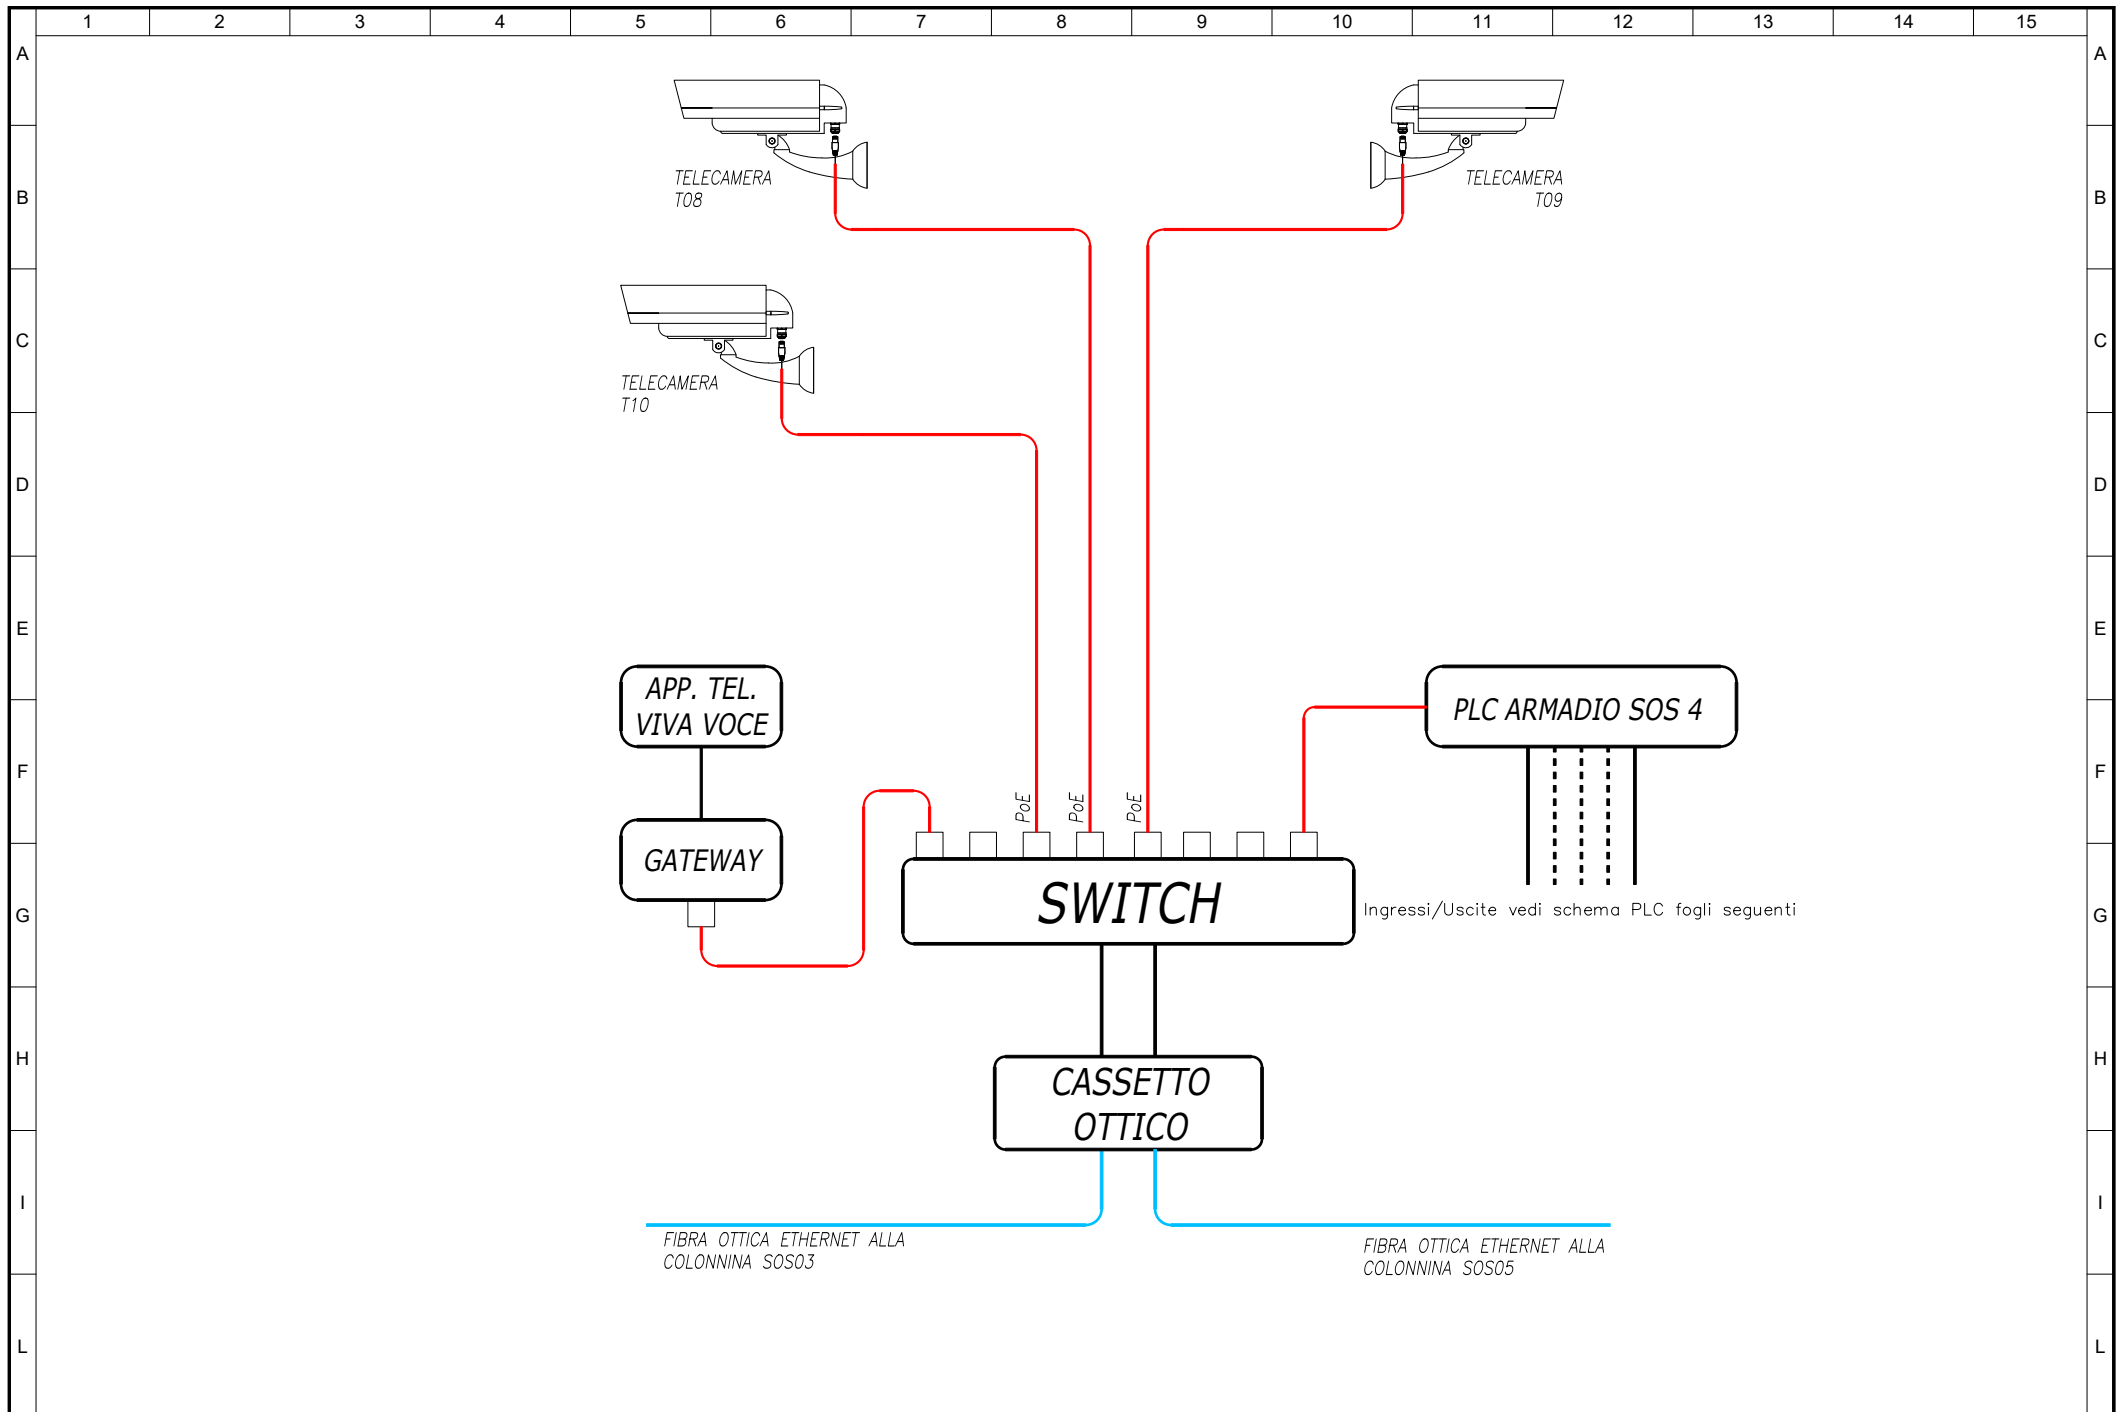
1 2 3 4 5 6 7 8 9 10 11 12 13 14 15

A B C D E F G H I L

TELECAMERA
T08

TELECAMERA
T09

TELECAMERA
T10

APP. TEL.
VIVA VOCE

GATEWAY

PoE PoE PoE

SWITCH

PLC ARMADIO SOS 4

Ingressi/Uscite vedi schema PLC fogli seguenti

CASSETTO
OTTICO

FIBRA OTTICA ETHERNET ALLA
COLONNINA SOS03

FIBRA OTTICA ETHERNET ALLA
COLONNINA SOS05

A B C D E F G H I L